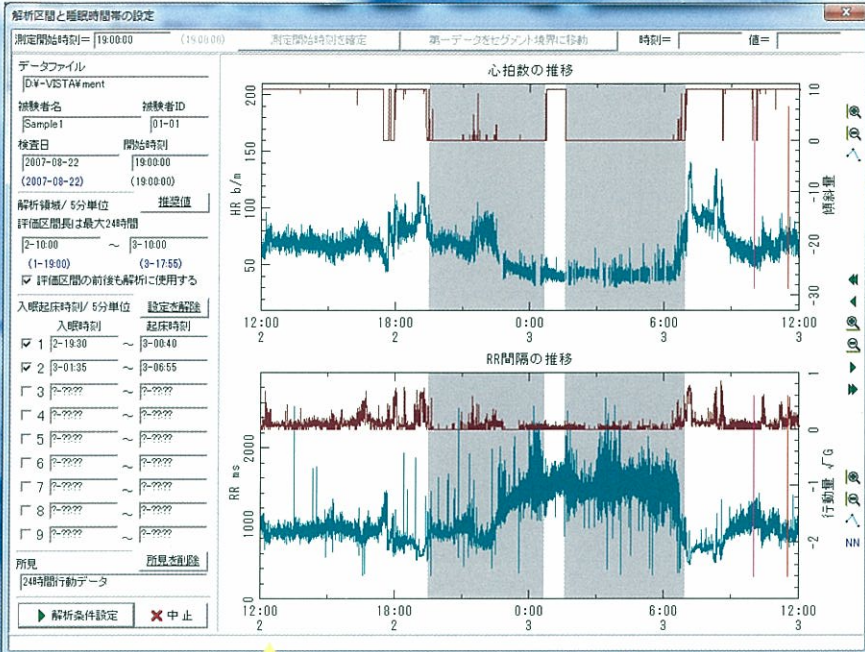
解析区間と睡眠時間帯の設定

測定開始時刻= 19:00:00 (19:00:00) 測定開始時刻を確定 第一データをセグメント境界に移動 時刻= 値=

データファイル
D:¥-VISTA¥ment

被験者名 被験者ID
Sample1 01-01

検査日 開始時刻
2007-08-22 19:00:00
(2007-08-22) (19:00:00)

解析領域/ 5分単位 推奨値
評価区間長は最大24時間
2-10:00 〜 3-10:00
(1-19:00) (3-17:55)
☑ 評価区間の前後も解析に使用する

入眠起床時刻/ 5分単位 設定を解除
入眠時刻 起床時刻
☑ 1 2-19:30 〜 3-00:40
☑ 2 3-01:35 〜 3-06:55
☐ 3 ?-??:?? 〜 ?-??:??
☐ 4 ?-??:?? 〜 ?-??:??
☐ 5 ?-??:?? 〜 ?-??:??
☐ 6 ?-??:?? 〜 ?-??:??
☐ 7 ?-??:?? 〜 ?-??:??
☐ 8 ?-??:?? 〜 ?-??:??
☐ 9 ?-??:?? 〜 ?-??:??

所見 所見を削除
24時間行動データ

▶ 解析条件設定 ✖ 中止

心拍数の推移

HR b/m
200
150
100
50

10
0
-10
-20
-30
傾斜量

12:00 18:00 0:00 6:00 12:00
2 2 3 3 3

RR間隔の推移

RR ms
2000
1000
0

1
0
-1
-2
行動量 √G

12:00 18:00 0:00 6:00 12:00
2 2 3 3 3

NN